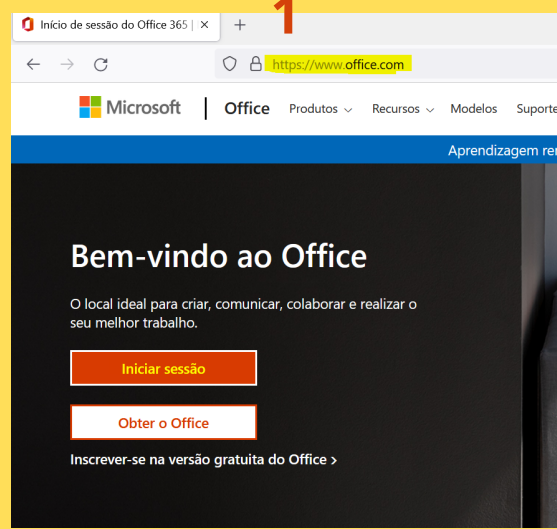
Início de sessão do Office 365 | ×

1

https://www.office.com

Microsoft | Office Produtos Recursos Modelos Suporte

Aprendizagem re

Bem-vindo ao Office

O local ideal para criar, comunicar, colaborar e realizar o seu melhor trabalho.

Iniciar sessão

Obter o Office

Inscrever-se na versão gratuita do Office >